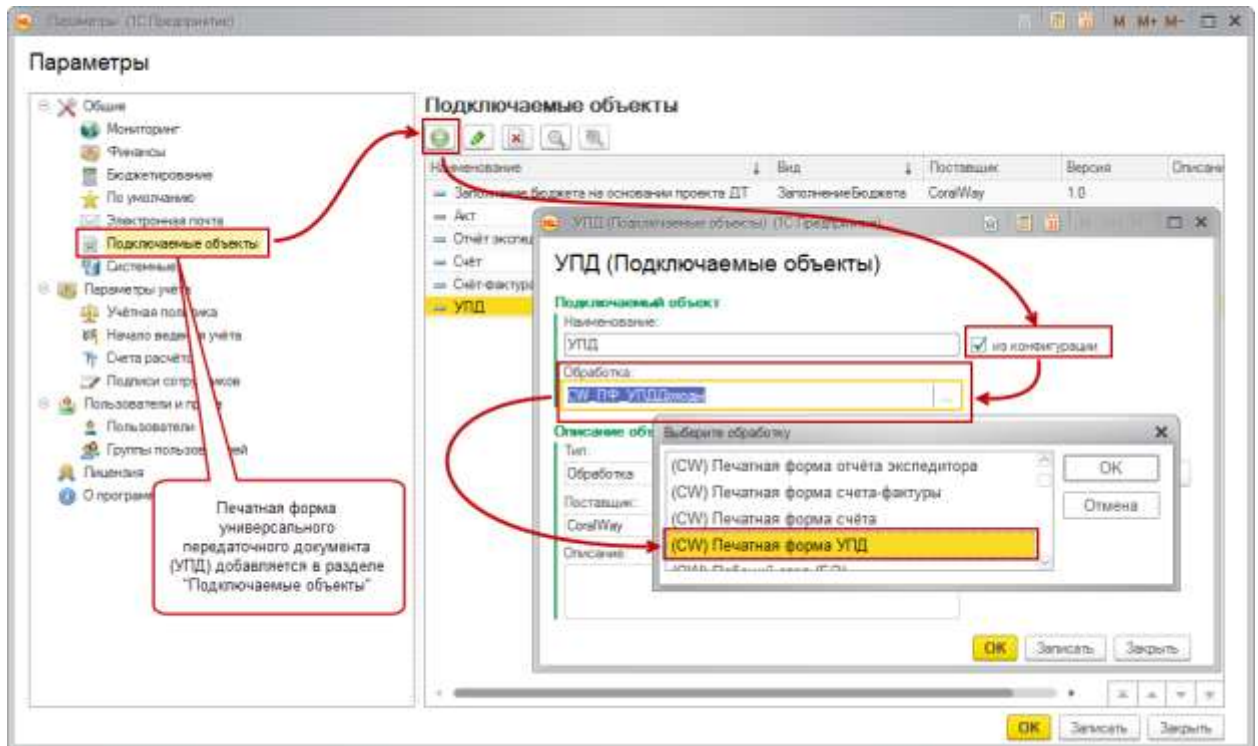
Параметры (1С:Предприятие)

M M+ M-

Параметры

Общие
Мониторинг
Финансы
Бюджетирование
По умолчанию
Электронная почта
Подключаемые объекты
Системные
Параметры учета
Учётная по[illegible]ика
Начало веде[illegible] учёта
Счета расчёт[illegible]
Подписи сотру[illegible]иков
Пользователи и п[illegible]
Пользователи
Группы пользов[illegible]ей
Лицензия
О програм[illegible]

Печатная форма универсального передаточного документа (УПД) добавляется в разделе "Подключаемые объекты"

Подключаемые объекты

| Наименование | Вид | Поставщик | Версия | Описание |
|---|---|---|---|---|
| Заполнение бюджета на основании проекта ДТ | ЗаполнениеБюджета | CoralWay | 1.0 | |
| Акт | | | | |
| Отчёт экспед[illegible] | | | | |
| Счёт | | | | |
| Счёт-фактура | | | | |
| УПД | | | | |

УПД (Подключаемые объекты) (1С:Предприятие)

УПД (Подключаемые объекты)

Подключаемый объект
Наименование:
УПД
из конфигурации
Обработка:
CW_ПФ_УПДДляэкс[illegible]
Описание обр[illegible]
Тип:
Обработка
Поставщик:
CoralWay
Описание:

Выберите обработку
(CW) Печатная форма отчёта экспедитора
(CW) Печатная форма счета-фактуры
(CW) Печатная форма счёта
(CW) Печатная форма УПД
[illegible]
OK
Отмена

OK Записать Закрыть

OK Записать Закрыть